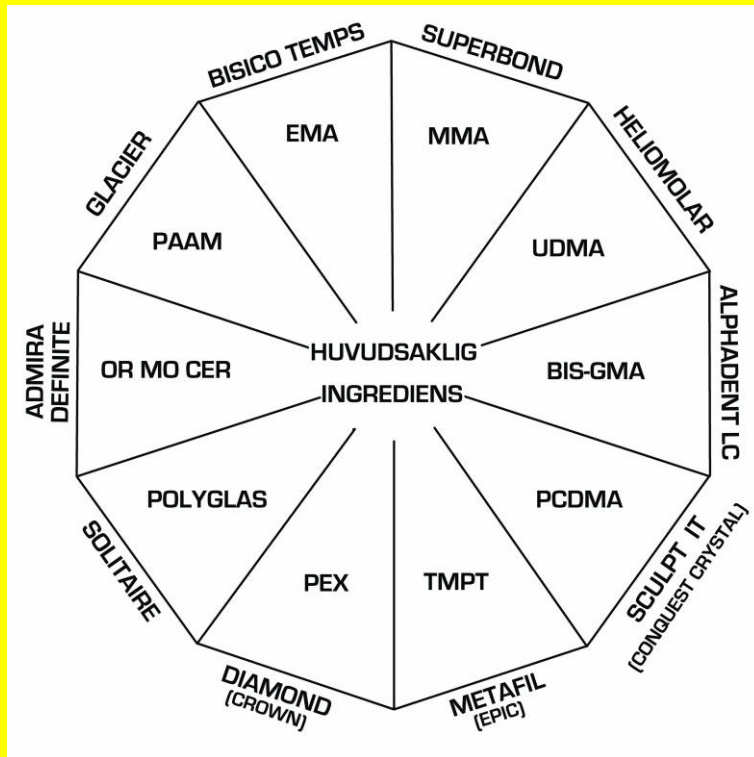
BISICO TEMPS
SUPERBOND
HELIOMOLAR
ALPHADENT LC
SCULPT IT (CONQUEST CRYSTAL)
METAFIL (EPIC)
DIAMOND (CROWN)
SOLITAIRE
ADMIRA DEFINITE
GLACIER

EMA
MMA
UDMA
BIS-GMA
PCDMA
TMPT
PEX
POLYGLAS
OR MO CER
PAAM

HUVUDSAKLIG INGREDIENS